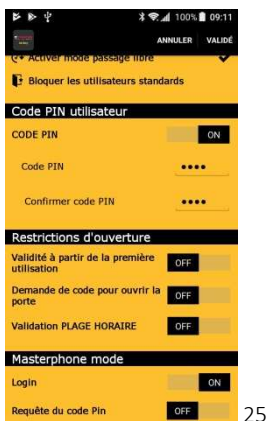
100% 09:11

ANNULER VALIDÉ

Activer mode passage libre

Bloquer les utilisateurs standards

Code PIN utilisateur

CODE PIN ON

Code PIN ••••

Confirmer code PIN ••••

Restrictions d'ouverture

Validité à partir de la première utilisation OFF

Demande de code pour ouvrir la porte OFF

Validation PLAGE HORAIRE OFF

Masterphone mode

Login ON

Requête du code Pin OFF

25